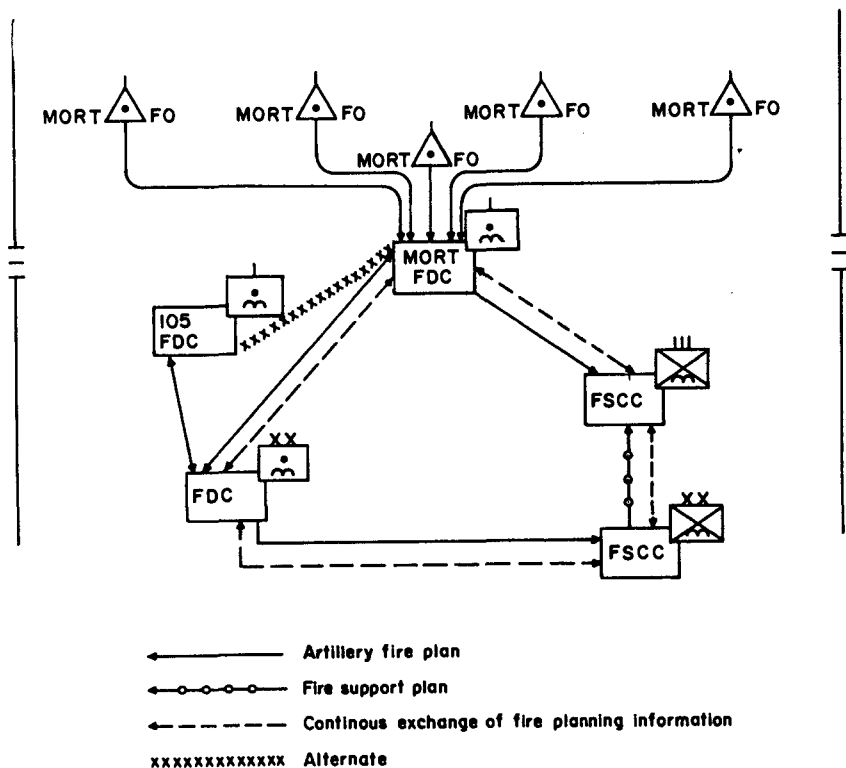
MORT FO
MORT FO
MORT FO
MORT FO
MORT FO

MORT FDC

105 FDC

FSCC

FDC

FSCC

III

XX

XX

Artillery fire plan

Fire support plan

Continous exchange of fire planning information

xxxxxxxxxxxxx Alternate